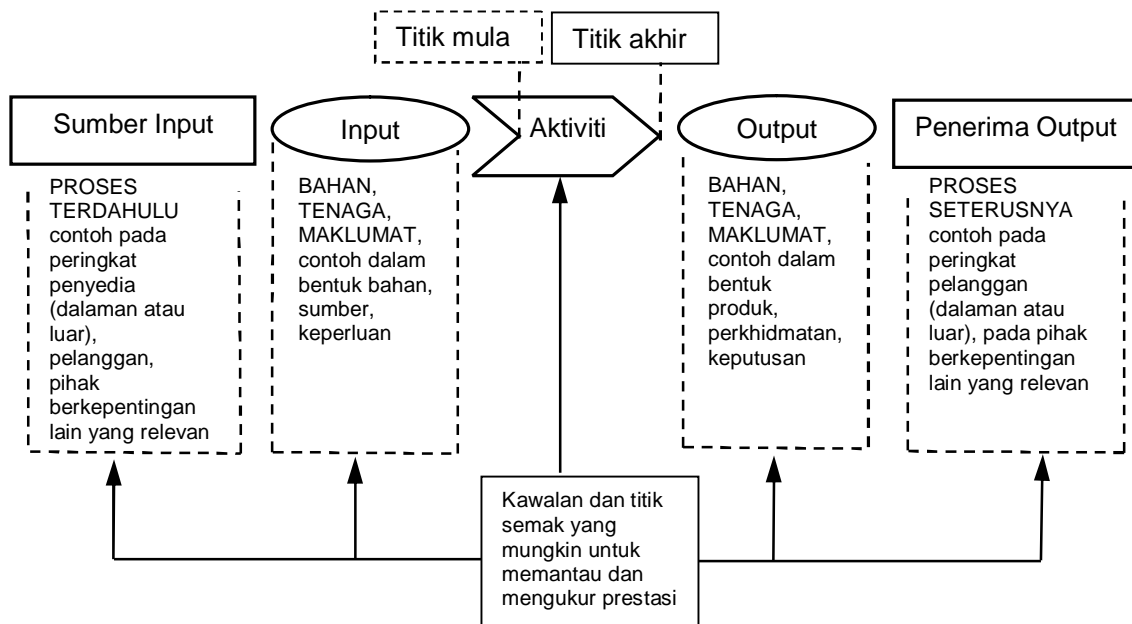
Titik mula

Titik akhir

Sumber Input

Input

Aktiviti

Output

Penerima Output

PROSES TERDAHULU contoh pada peringkat penyedia (dalaman atau luar), pelanggan, pihak berkepentingan lain yang relevan

BAHAN, TENAGA, MAKLUMAT, contoh dalam bentuk bahan, sumber, keperluan

BAHAN, TENAGA, MAKLUMAT, contoh dalam bentuk produk, perkhidmatan, keputusan

PROSES SETERUSNYA contoh pada peringkat pelanggan (dalaman atau luar), pada pihak berkepentingan lain yang relevan

Kawalan dan titik semak yang mungkin untuk memantau dan mengukur prestasi